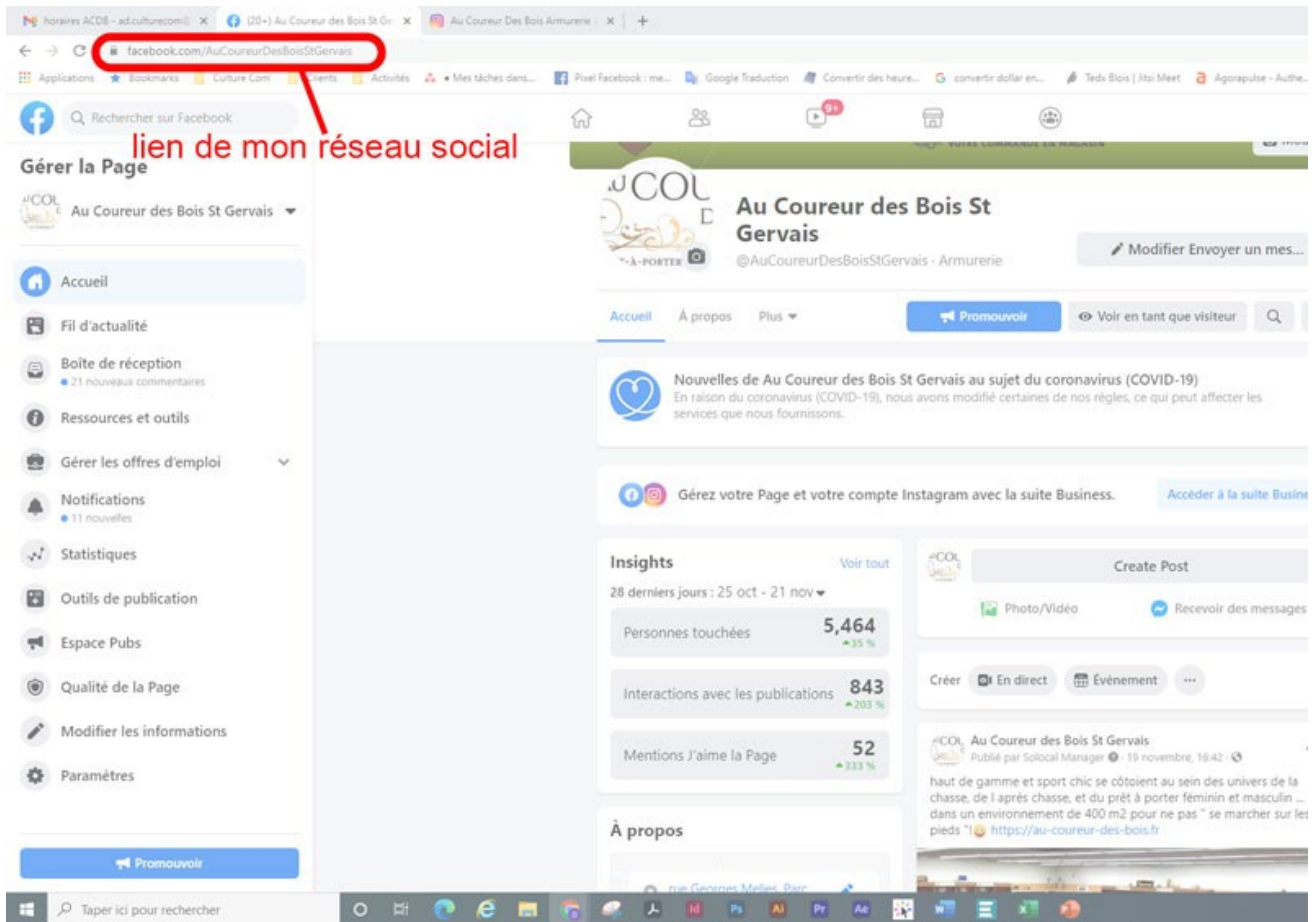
horaires ACDB - ad.culturecom × (20+) Au Coureur des Bois St Ge × Au Coureur Des Bois Armurerie × +

facebook.com/AuCoureurDesBoisStGervais

Applications Bookmarks Culture Com Clients Activités • Mes tâches dans... Pixel Facebook : me... Google Traduction Convertir des heure... convertir dollar en... Tedx Blois | Jitsi Meet Agorapulse - Authe...

Rechercher sur Facebook

lien de mon réseau social

9+

Gérer la Page

Au Coureur des Bois St Gervais

Accueil

Fil d'actualité

Boîte de réception
• 21 nouveaux commentaires

Ressources et outils

Gérer les offres d'emploi

Notifications
• 11 nouvelles

Statistiques

Outils de publication

Espace Pubs

Qualité de la Page

Modifier les informations

Paramètres

Promouvoir

Au Coureur des Bois St Gervais
@AuCoureurDesBoisStGervais · Armurerie

Modifier Envoyer un mes...

Accueil À propos Plus

Promouvoir

Voir en tant que visiteur

Nouvelles de Au Coureur des Bois St Gervais au sujet du coronavirus (COVID-19)
En raison du coronavirus (COVID-19), nous avons modifié certaines de nos règles, ce qui peut affecter les services que nous fournissons.

Gérez votre Page et votre compte Instagram avec la suite Business.

Accéder à la suite Busine

Insights
Voir tout
28 derniers jours : 25 oct - 21 nov

Personnes touchées 5,464 ▲35 %

Interactions avec les publications 843 ▲203 %

Mentions J'aime la Page 52 ▲333 %

À propos

rue Georges Melies, Parc

Create Post

Photo/Vidéo

Recevoir des messages

Créer En direct Événement ···

Au Coureur des Bois St Gervais
Publié par Solocal Manager · 19 novembre, 16:42

haut de gamme et sport chic se côtoient au sein des univers de la chasse, de l après chasse, et du prêt à porter féminin et masculin ... dans un environnement de 400 m2 pour ne pas " se marcher sur les pieds "! https://au-coureur-des-bois.fr

Taper ici pour rechercher